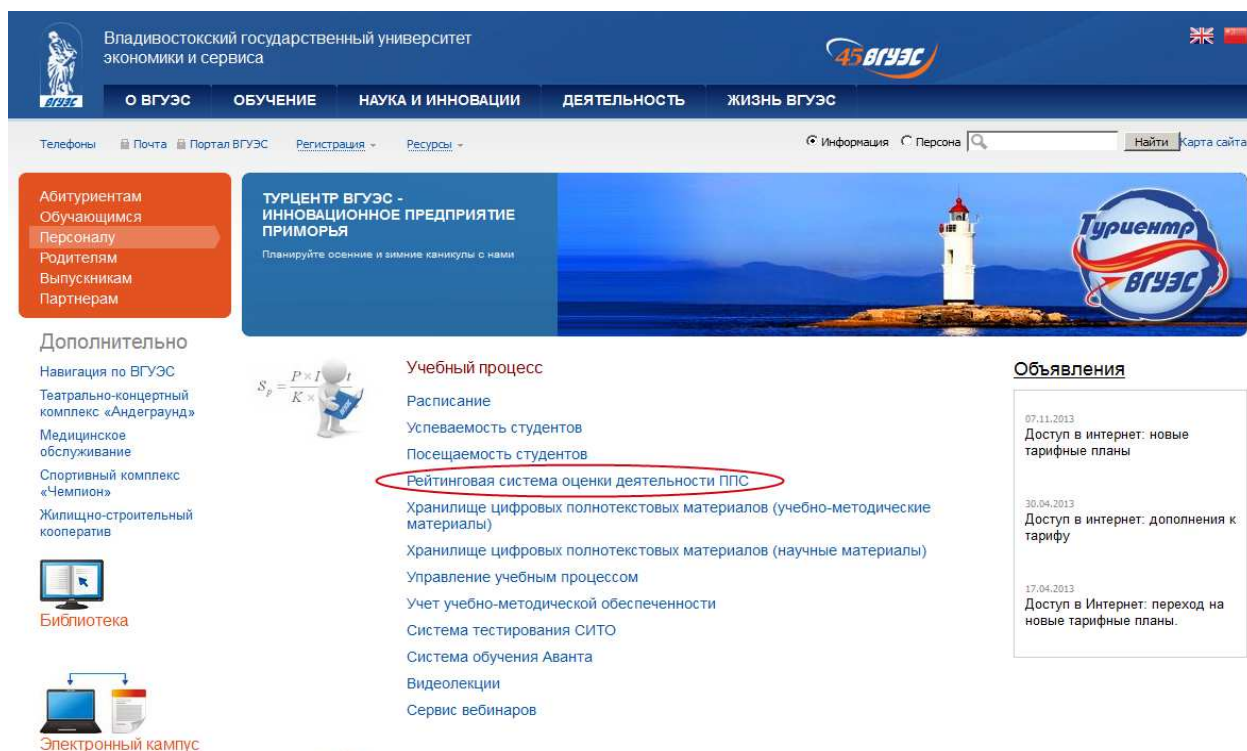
Владивостокский государственный университет экономики и сервиса

45 ВГУЭС

ВГУЭС

О ВГУЭС  ОБУЧЕНИЕ  НАУКА И ИННОВАЦИИ  ДЕЯТЕЛЬНОСТЬ  ЖИЗНЬ ВГУЭС

Телефоны  Почта  Портал ВГУЭС  Регистрация  Ресурсы

Информация  Персона  Найти  Карта сайта

Абитуриентам
Обучающимся
Персоналу
Родителям
Выпускникам
Партнерам

ТУРЦЕНТР ВГУЭС - ИННОВАЦИОННОЕ ПРЕДПРИЯТИЕ ПРИМОРЬЯ

Планируйте осенние и зимние каникулы с нами

Турцентр ВГУЭС

Дополнительно

Навигация по ВГУЭС
Театрально-концертный комплекс «Андеграунд»
Медицинское обслуживание
Спортивный комплекс «Чемпион»
Жилищно-строительный кооператив

Библиотека

Электронный кампус

$S_p = \frac{P \times I}{K \times}t$

Учебный процесс

Расписание
Успеваемость студентов
Посещаемость студентов
Рейтинговая система оценки деятельности ППС
Хранилище цифровых полнотекстовых материалов (учебно-методические материалы)
Хранилище цифровых полнотекстовых материалов (научные материалы)
Управление учебным процессом
Учет учебно-методической обеспеченности
Система тестирования СИТО
Система обучения Аванта
Видеолекции
Сервис вебинаров

Объявления

07.11.2013
Доступ в интернет: новые тарифные планы

30.04.2013
Доступ в интернет: дополнения к тарифу

17.04.2013
Доступ в Интернет: переход на новые тарифные планы.